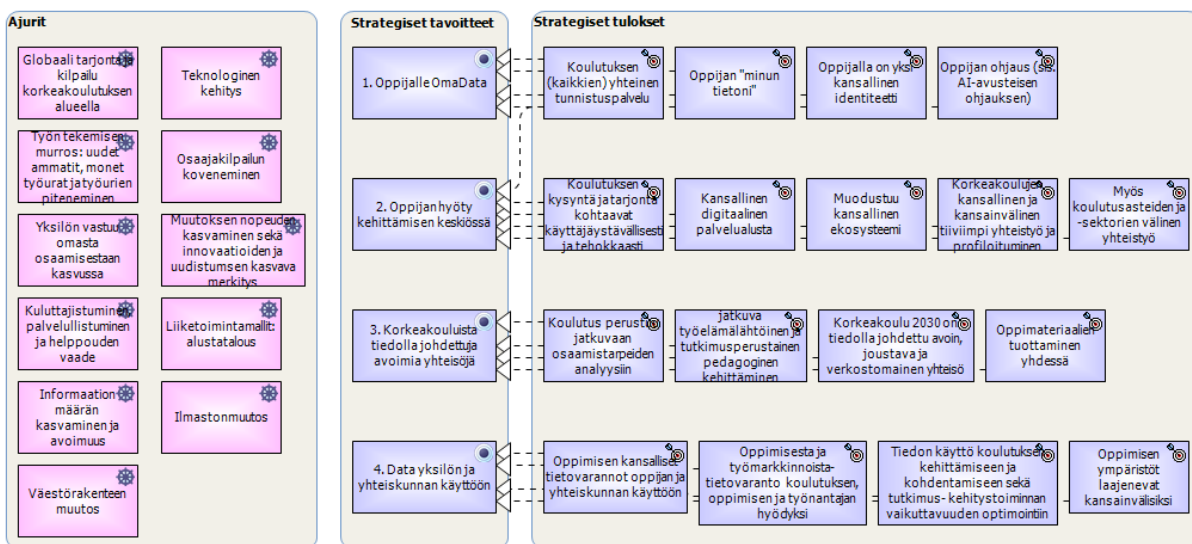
Ajurit

Globaali tarjonta ja kilpailu korkeakoulutuksen alueella

Teknologinen kehitys

Työn tekemisen murros: uudet ammatit, monet työurat ja työurien piteneminen

Osaajakilpailun koveneminen

Yksilön vastuu omasta osaamisestaan kasvussa

Muutoksen nopeuden kasvaminen sekä innovaatioiden ja uudistumisen kasvava merkitys

Kuluttajistuminen, palvelullistuminen ja helppouden vaade

Liiketoimintamallit: alustatalous

Informaation määrän kasvaminen ja avoimuus

Ilmastonmuutos

Väestörakenteen muutos

Strategiset tavoitteet

1. Oppijalle OmaData

2. Oppijan hyöty kehittämisen keskiössä

3. Korkeakouluista tiedolla johdettuja avoimia yhteisöjä

4. Data yksilön ja yhteiskunnan käyttöön

Strategiset tulokset

Koulutuksen (kaikkien) yhteinen tunnistuspalvelu

Oppijan "minun tietoni"

Oppijalla on yksi kansallinen identiteetti

Oppijan ohjaus (sis. AI-avusteisen ohjauksen)

Koulutuksen kysyntä ja tarjonta kohtaavat käyttäjäystävällisesti ja tehokkaasti

Kansallinen digitaalinen palvelualusta

Muodustuu kansallinen ekosysteemi

Korkeakoulujen kansallinen ja kansainvälinen tiiviimpi yhteistyö ja profiloituminen

Myös koulutusasteiden ja -sektorien välinen yhteistyö

Koulutus perustuu jatkuvaan osaamistarpeiden analyysiin

jatkuva työelämälähtöinen ja tutkimusperustainen pedagoginen kehittäminen

Korkeakoulu 2030 on tiedolla johdettu avoin, joustava ja verkostomainen yhteisö

Oppimateriaalien tuottaminen yhdessä

Oppimisen kansalliset tietovarannot oppijan ja yhteiskunnan käyttöön

Oppimisesta ja työmarkkinoista- tietovaranto koulutuksen, oppimisen ja työnantajan hyödyksi

Tiedon käyttö koulutuksen kehittämiseen ja kohdentamiseen sekä tutkimus- kehitystoiminnan vaikuttavuuden optimointiin

Oppimisen ympäristöt laajenevat kansainvälisiksi